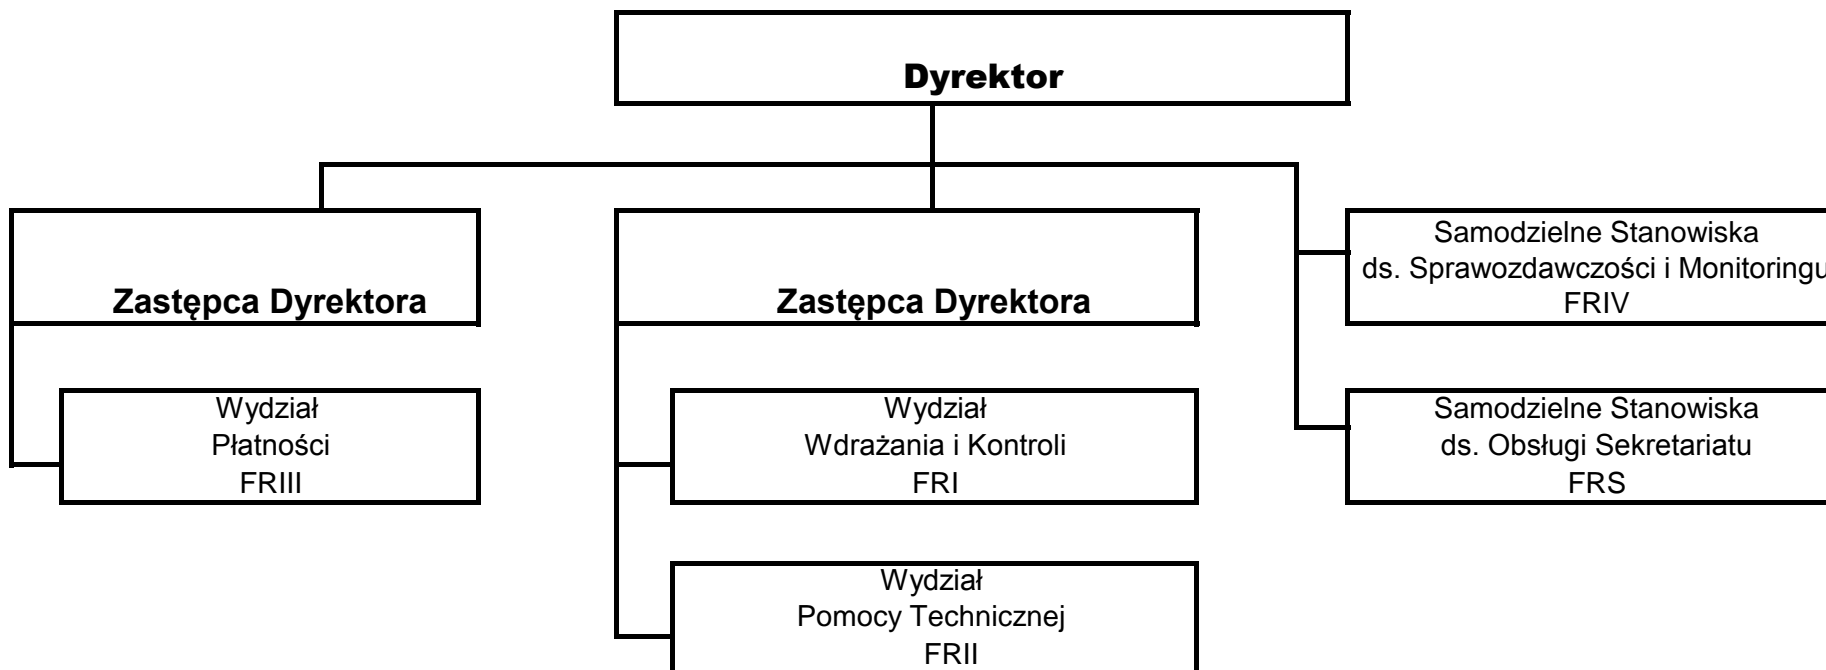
Dyrektor

Zastępca Dyrektora

Wydział
Płatności
FRIII

Zastępca Dyrektora

Wydział
Wdrażania i Kontroli
FRI

Wydział
Pomocy Technicznej
FRII

Samodzielne Stanowiska
ds. Sprawozdawczości i Monitoringu
FRIV

Samodzielne Stanowiska
ds. Obsługi Sekretariatu
FRS